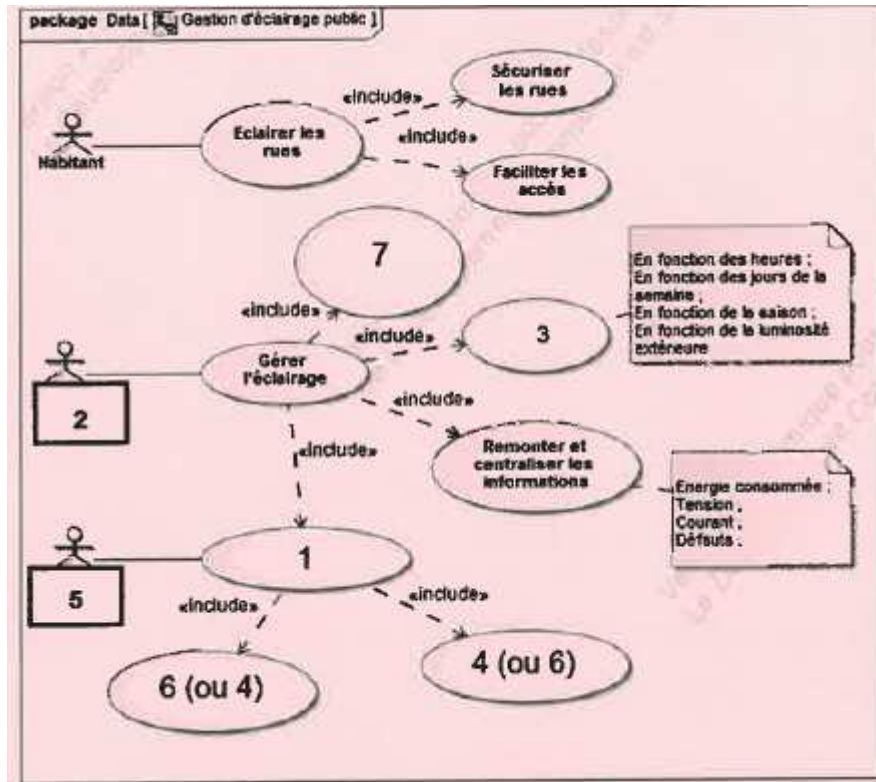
package Data [ Gestion d'éclairage public ]

Habitant

Eclairer les rues

«include»

Sécuriser les rues

«include»

Faciliter les accès

7

«include»

«include»

3

En fonction des heures ;
En fonction des jours de la semaine ;
En fonction de la saison ;
En fonction de la luminosité extérieure

2

Gérer l'éclairage

«include»

«include»

Remonter et centraliser les informations

Energie consommée ;
Tension ;
Courant ;
Défauts ;

5

1

«include»

«include»

6 (ou 4)

4 (ou 6)